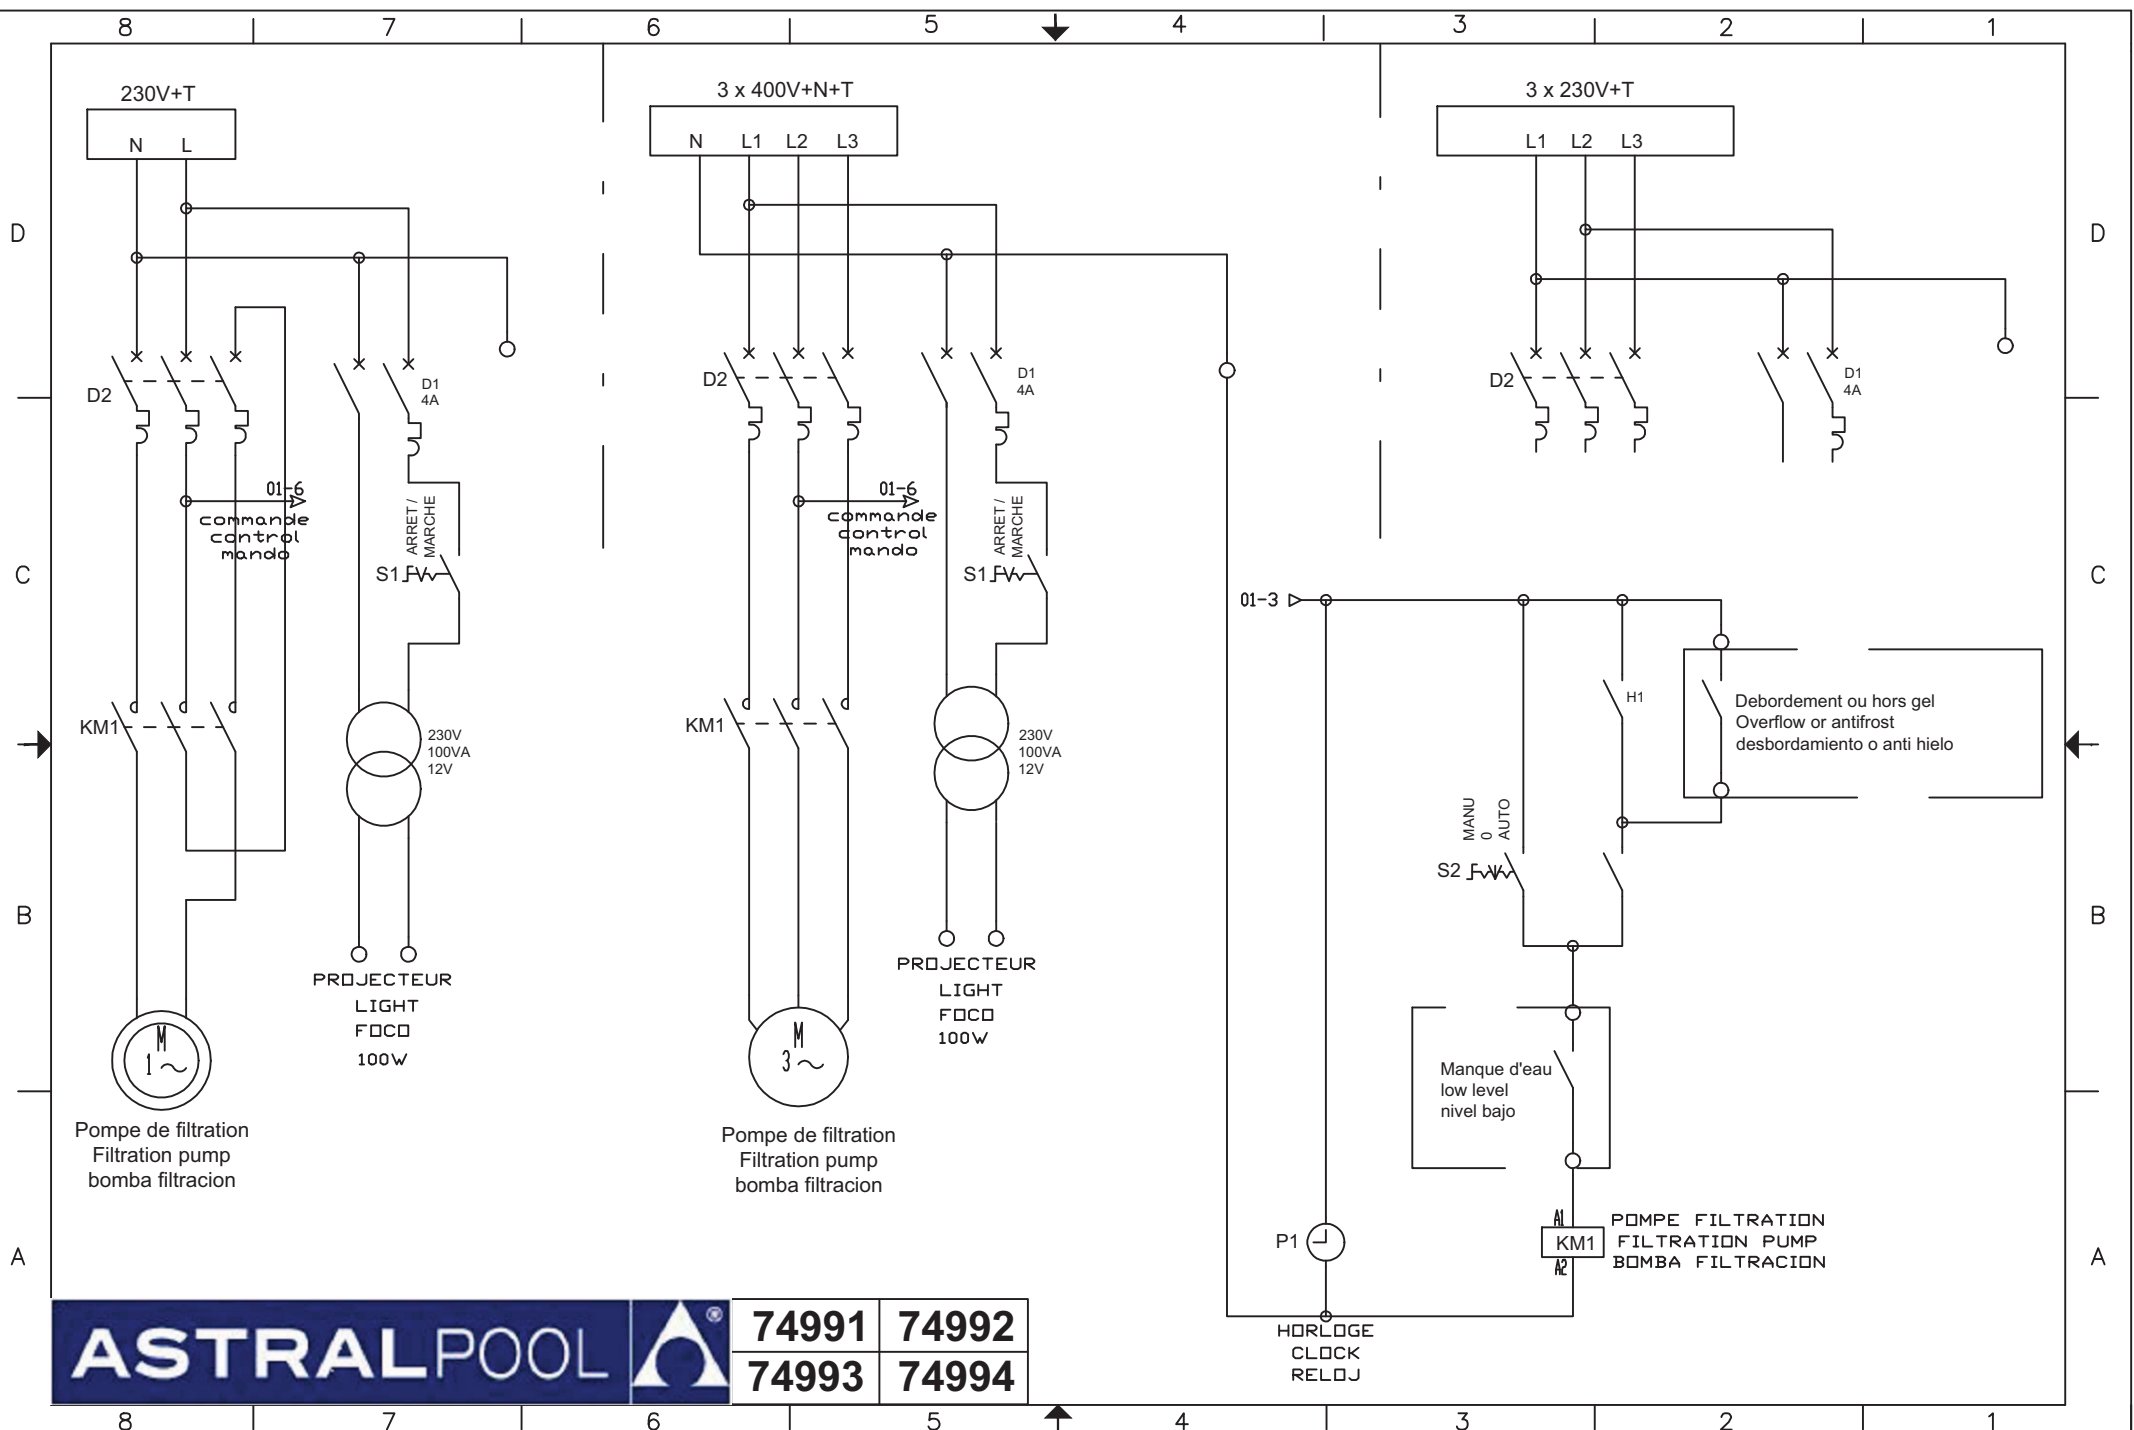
8 7 6 5 4 3 2 1

230V+T

N L

3 x 400V+N+T

N L1 L2 L3

3 x 230V+T

L1 L2 L3

D

D2

D1
4A

D2

D1
4A

D2

D1
4A

01-6
commande
control
mando

ARRET /
MARCHE

S1

01-6
commande
control
mando

ARRET /
MARCHE

S1

C

01-3

KM1

230V
100VA
12V

KM1

230V
100VA
12V

H1

Debordement ou hors gel
Overflow or antifrost
desbordamiento o anti hielo

MANU
0
AUTO

S2

B

PROJECTEUR
LIGHT
FOCO
100W

PROJECTEUR
LIGHT
FOCO
100W

M
1~

M
3~

Manque d'eau
low level
nivel bajo

Pompe de filtration
Filtration pump
bomba filtracion

Pompe de filtration
Filtration pump
bomba filtracion

A

P1

A1
KM1
A2

POMPE FILTRATION
FILTRATION PUMP
BOMBA FILTRACION

ASTRALPOOL

| 74991 | 74992 |
|---|---|
| 74993 | 74994 |

HORLOGE
CLOCK
RELOJ

8 7 6 5 4 3 2 1